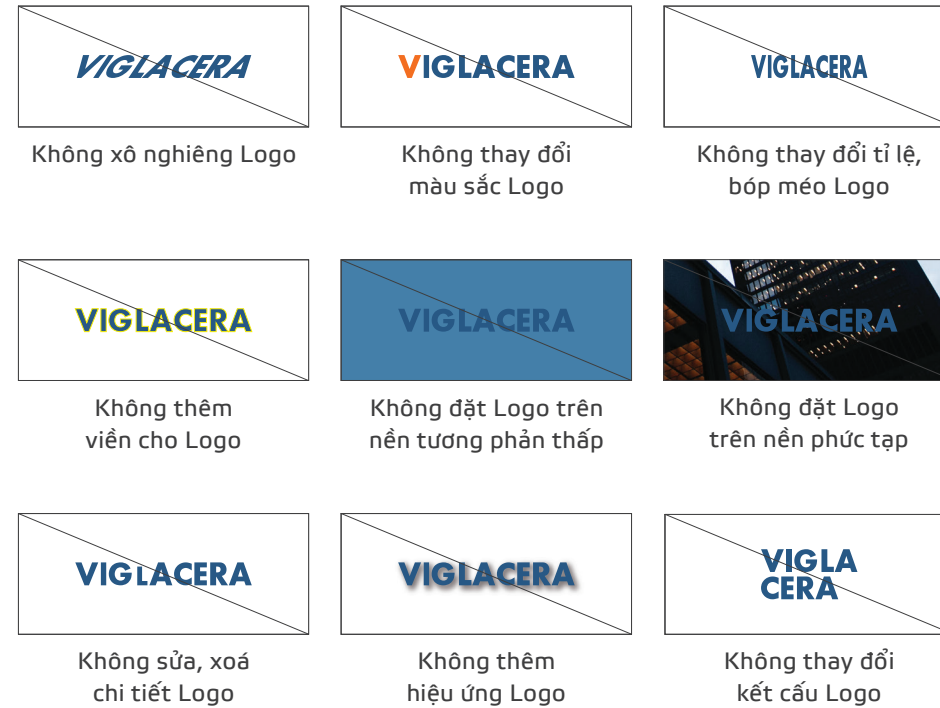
VIGLACERA

Không xô nghiêng Logo

VIGLACERA

Không thay đổi màu sắc Logo

VIGLACERA

Không thay đổi tỉ lệ, bóp méo Logo

VIGLACERA

Không thêm viền cho Logo

VIGLACERA

Không đặt Logo trên nền tương phản thấp

VIGLACERA

Không đặt Logo trên nền phức tạp

VIGLACERA

Không sửa, xoá chi tiết Logo

VIGLACERA

Không thêm hiệu ứng Logo

VIGLA CERA

Không thay đổi kết cấu Logo